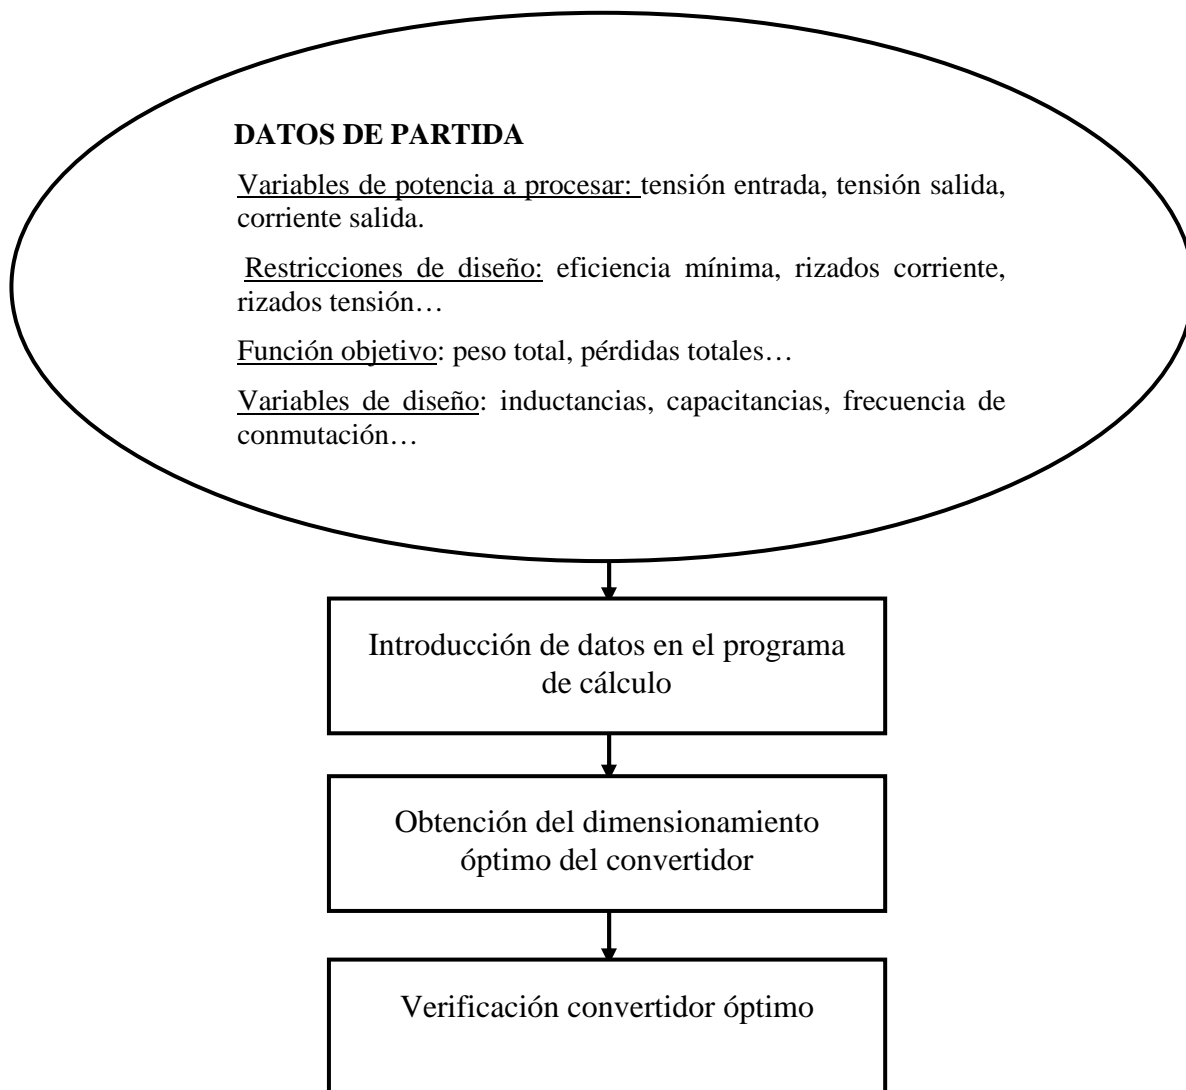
DATOS DE PARTIDA

Variables de potencia a procesar: tensión entrada, tensión salida, corriente salida.

Restricciones de diseño: eficiencia mínima, rizados corriente, rizados tensión…

Función objetivo: peso total, pérdidas totales…

Variables de diseño: inductancias, capacitancias, frecuencia de conmutación…

Introducción de datos en el programa de cálculo

Obtención del dimensionamiento óptimo del convertidor

Verificación convertidor óptimo